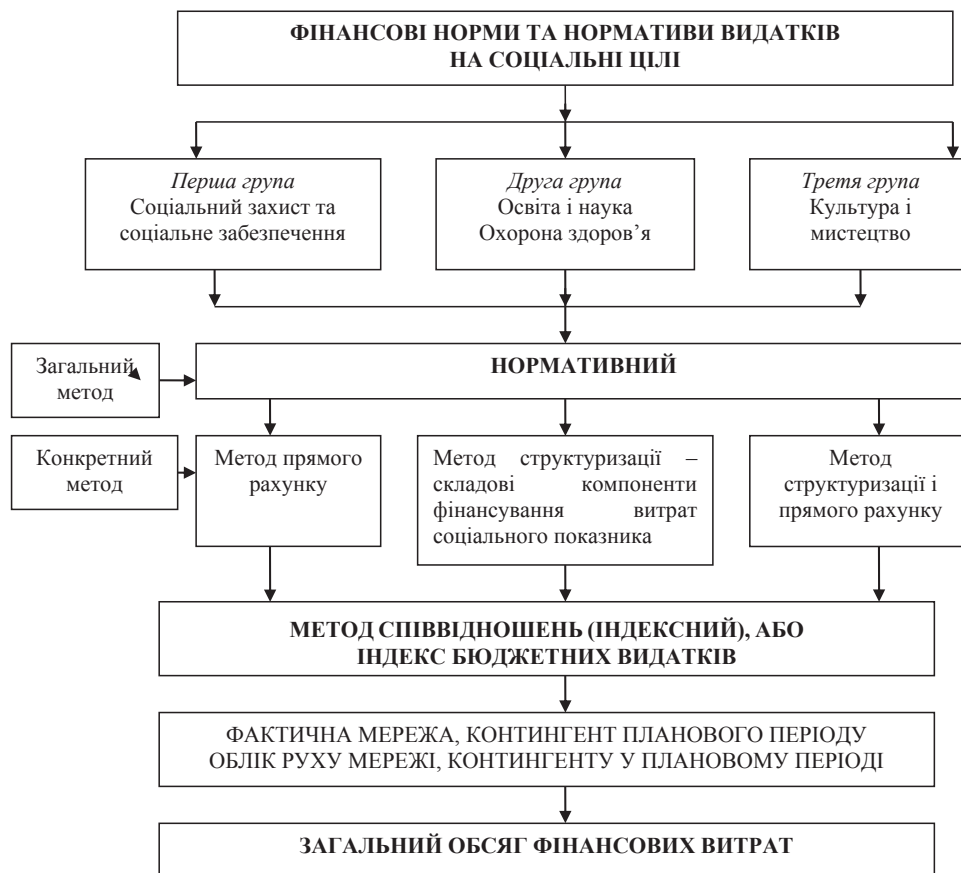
ФІНАНСОВІ НОРМИ ТА НОРМАТИВИ ВИДАТКІВ НА СОЦІАЛЬНІ ЦІЛІ

Перша група
Соціальний захист та соціальне забезпечення

Друга група
Освіта і наука
Охорона здоров'я

Третя група
Культура і мистецтво

Загальний метод

НОРМАТИВНИЙ

Конкретний метод

Метод прямого рахунку

Метод структуризації – складові компоненти фінансування витрат соціального показника

Метод структуризації і прямого рахунку

МЕТОД СПІВВІДНОШЕНЬ (ІНДЕКСНИЙ), АБО ІНДЕКС БЮДЖЕТНИХ ВИДАТКІВ

ФАКТИЧНА МЕРЕЖА, КОНТИНГЕНТ ПЛАНОВОГО ПЕРІОДУ
ОБЛІК РУХУ МЕРЕЖІ, КОНТИНГЕНТУ У ПЛАНОВОМУ ПЕРІОДІ

ЗАГАЛЬНИЙ ОБСЯГ ФІНАНСОВИХ ВИТРАТ